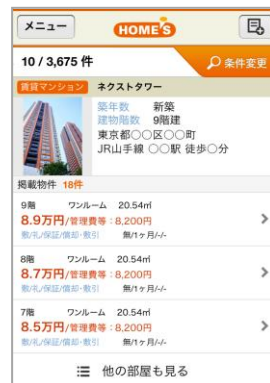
メニュー
HOME'S
10 / 3,675 件
条件変更
賃貸マンション ネクストタワー
築年数 新築
建物階数 9階建
東京都○○区○○町
JR山手線 ○○駅 徒歩○分
掲載物件 18件
9階 ワンルーム 20.54㎡
8.9万円/管理費等：8,200円
敷/礼/保証/償却・敷引 無/1ヶ月/-/-
8階 ワンルーム 20.54㎡
8.7万円/管理費等：8,200円
敷/礼/保証/償却・敷引 無/1ヶ月/-/-
7階 ワンルーム 20.54㎡
8.5万円/管理費等：8,200円
敷/礼/保証/償却・敷引 無/1ヶ月/-/-
他の部屋も見る